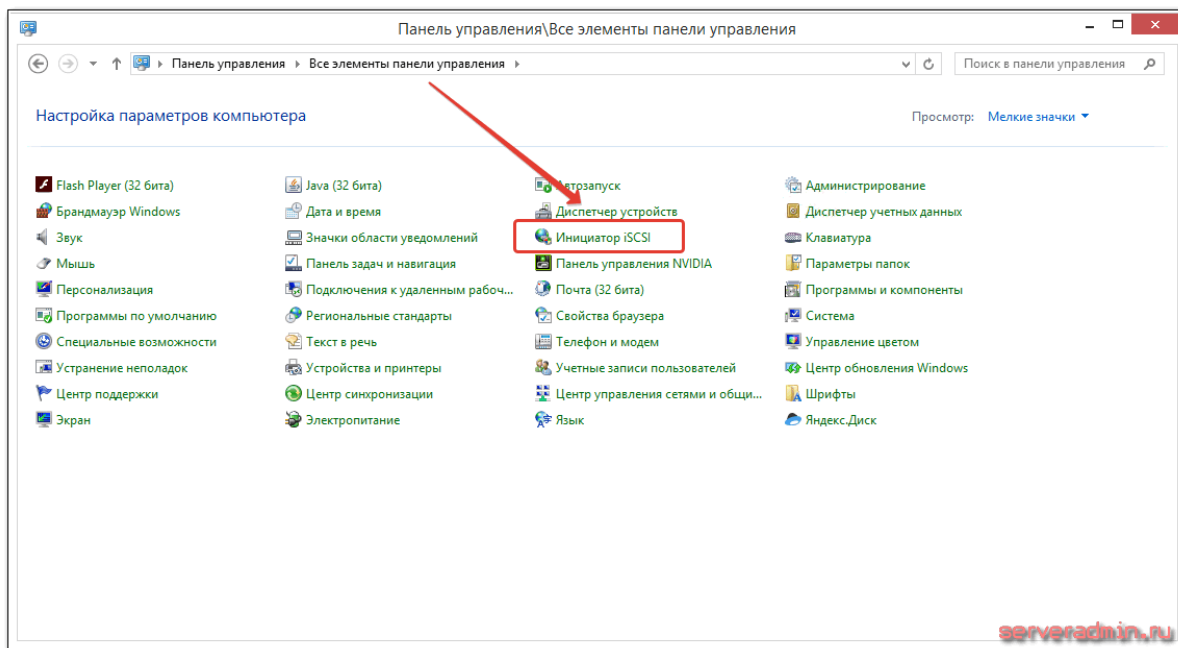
Панель управления\Все элементы панели управления

Панель управления › Все элементы панели управления ›

Поиск в панели управления

Настройка параметров компьютера

Просмотр: Мелкие значки

Flash Player (32 бита)
Брандмауэр Windows
Звук
Мышь
Персонализация
Программы по умолчанию
Специальные возможности
Устранение неполадок
Центр поддержки
Экран

Java (32 бита)
Дата и время
Значки области уведомлений
Панель задач и навигация
Подключения к удаленным рабоч...
Региональные стандарты
Текст в речь
Устройства и принтеры
Центр синхронизации
Электропитание

Автозапуск
Диспетчер устройств
Инициатор iSCSI
Панель управления NVIDIA
Почта (32 бита)
Свойства браузера
Телефон и модем
Учетные записи пользователей
Центр управления сетями и общи...
Язык

Администрирование
Диспетчер учетных данных
Клавиатура
Параметры папок
Программы и компоненты
Система
Управление цветом
Центр обновления Windows
Шрифты
Яндекс.Диск

serveradmin.ru